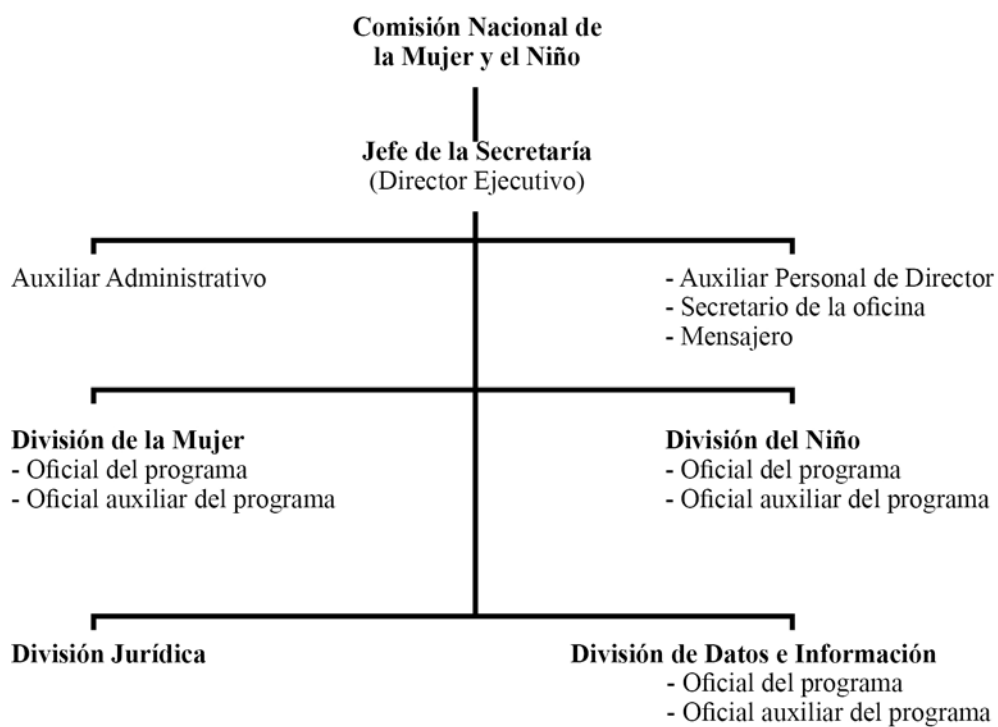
Comisión Nacional de la Mujer y el Niño

Jefe de la Secretaría
(Director Ejecutivo)

Auxiliar Administrativo

- Auxiliar Personal de Director
- Secretario de la oficina
- Mensajero

División de la Mujer
- Oficial del programa
- Oficial auxiliar del programa

División del Niño
- Oficial del programa
- Oficial auxiliar del programa

División Jurídica

División de Datos e Información
- Oficial del programa
- Oficial auxiliar del programa